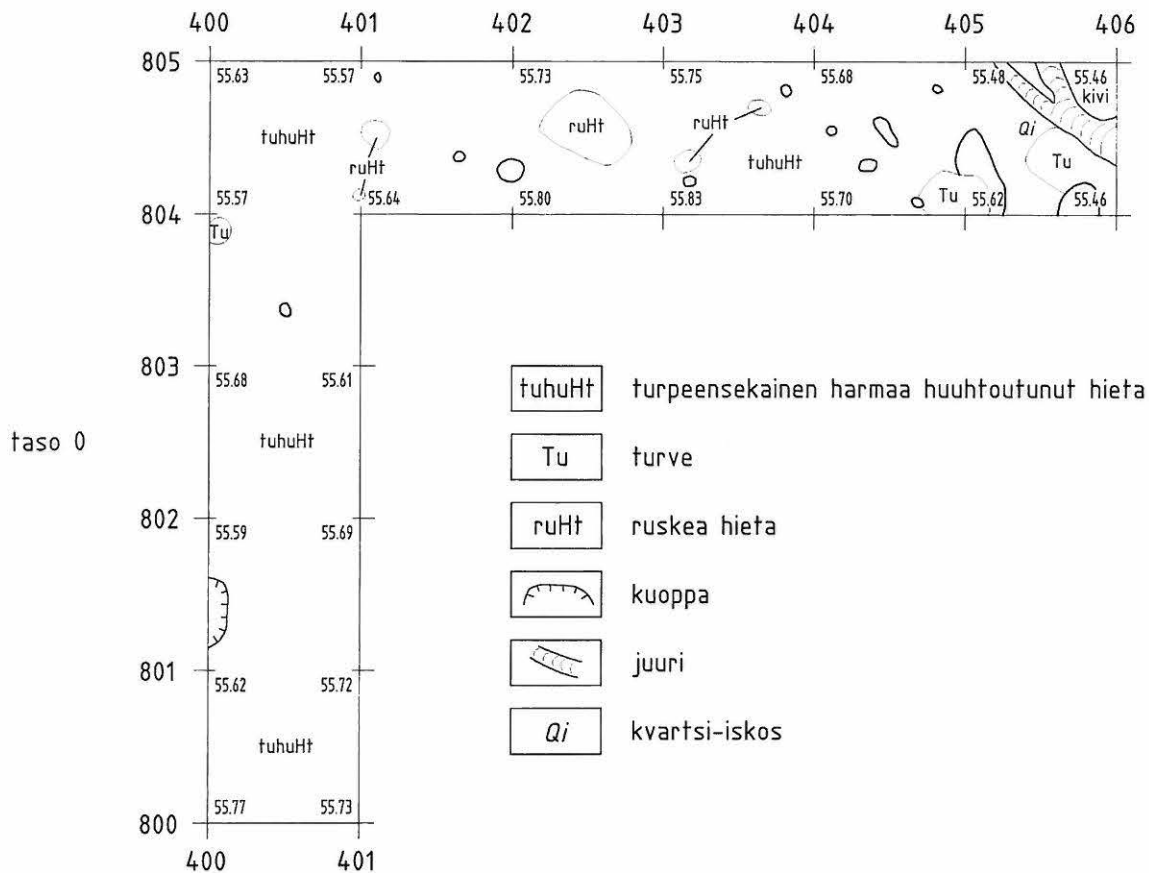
400 401 402 403 404 405 406

805
55.63 55.57 55.73 55.75 55.68 55.48 55.46
kivi
tuhuHt
ruHt
ruHt
ruHt
tuhuHt
Qi
Tu
55.57 55.64 55.80 55.83 55.70 Tu 55.62 55.46
804
Tu

803
55.68 55.61

taso 0

tuhuHt

802
55.59 55.69

801
55.62 55.72

tuhuHt

55.77 55.73
800
400 401

| tuhuHt | turpeensekainen harmaa huuhtoutunut hieta |
|---|---|
| Tu | turve |
| ruHt | ruskea hieta |
| | kuoppa |
| | juuri |
| Qi | kvartsi-iskos |